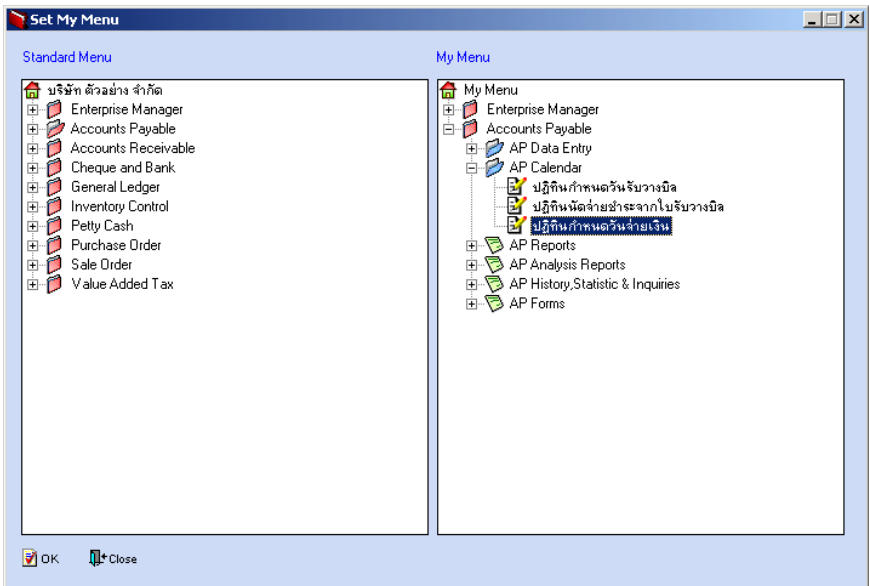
Set My Menu

Standard Menu

บริษัท ตัวอย่าง จำกัด
Enterprise Manager
Accounts Payable
Accounts Receivable
Cheque and Bank
General Ledger
Inventory Control
Petty Cash
Purchase Order
Sale Order
Value Added Tax

My Menu

My Menu
Enterprise Manager
Accounts Payable
AP Data Entry
AP Calendar
ปฏิทินกำหนดวันรับวางบิล
ปฏิทินนัดจ่ายชำระจากใบรับวางบิล
ปฏิทินกำหนดวันจ่ายเงิน
AP Reports
AP Analysis Reports
AP History,Statistic & Inquiries
AP Forms

OK
Close